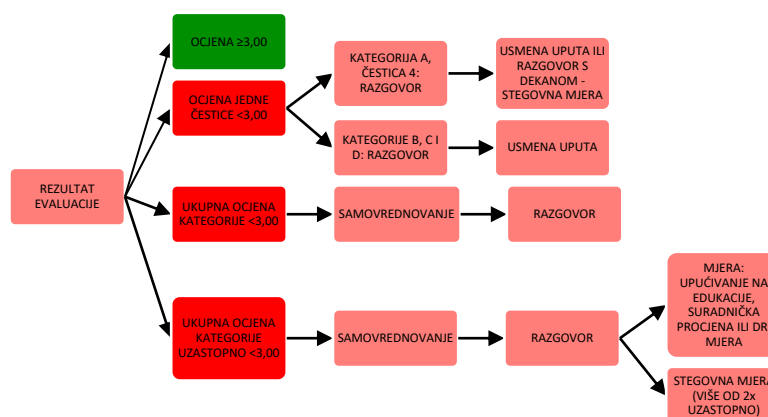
REZULTAT EVALUACIJE

OCJENA ≥3,00

OCJENA JEDNE ČESTICE <3,00

KATEGORIJA A, ČESTICA 4: RAZGOVOR

USMENA UPUTA ILI RAZGOVOR S DEKANOM - STEGOVNA MJERA

KATEGORIJE B, C I D: RAZGOVOR

USMENA UPUTA

UKUPNA OCJENA KATEGORIJE <3,00

SAMOVREDNOVANJE

RAZGOVOR

UKUPNA OCJENA KATEGORIJE UZASTOPNO <3,00

SAMOVREDNOVANJE

RAZGOVOR

MJERA: UPUĆIVANJE NA EDUKACIJE, SURADNIČKA PROCJENA ILI DR MJERA

STEGOVNA MJERA (VIŠE OD 2x UZASTOPNO)